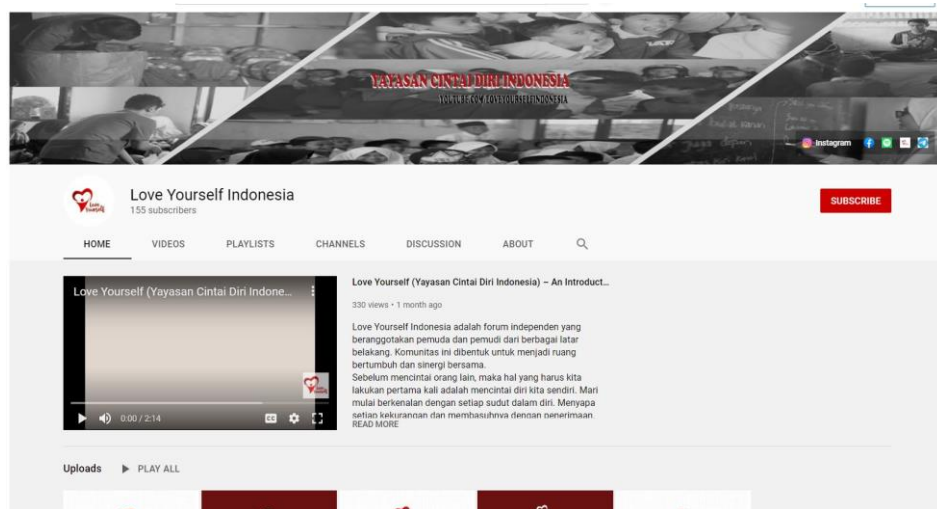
YAYASAN CINTAI DIRI INDONESIA
YOUTUBE.COM/LOVEYOURSELFINDONESIA

Instagram

Love Yourself Indonesia
155 subscribers

SUBSCRIBE

HOME VIDEOS PLAYLISTS CHANNELS DISCUSSION ABOUT

Love Yourself (Yayasan Cintai Diri Indone...

0:00 / 2:14

Love Yourself (Yayasan Cintai Diri Indonesia) – An Introduct...

330 views • 1 month ago

Love Yourself Indonesia adalah forum independen yang beranggotakan pemuda dan pemudi dari berbagai latar belakang. Komunitas ini dibentuk untuk menjadi ruang bertumbuh dan sinergi bersama.
Sebelum mencintai orang lain, maka hal yang harus kita lakukan pertama kali adalah mencintai diri kita sendiri. Mari mulai berkenalan dengan setiap sudut dalam diri. Menyapa setiap kekurangan dan membasuhnya dengan penerimaan.
READ MORE

Uploads PLAY ALL